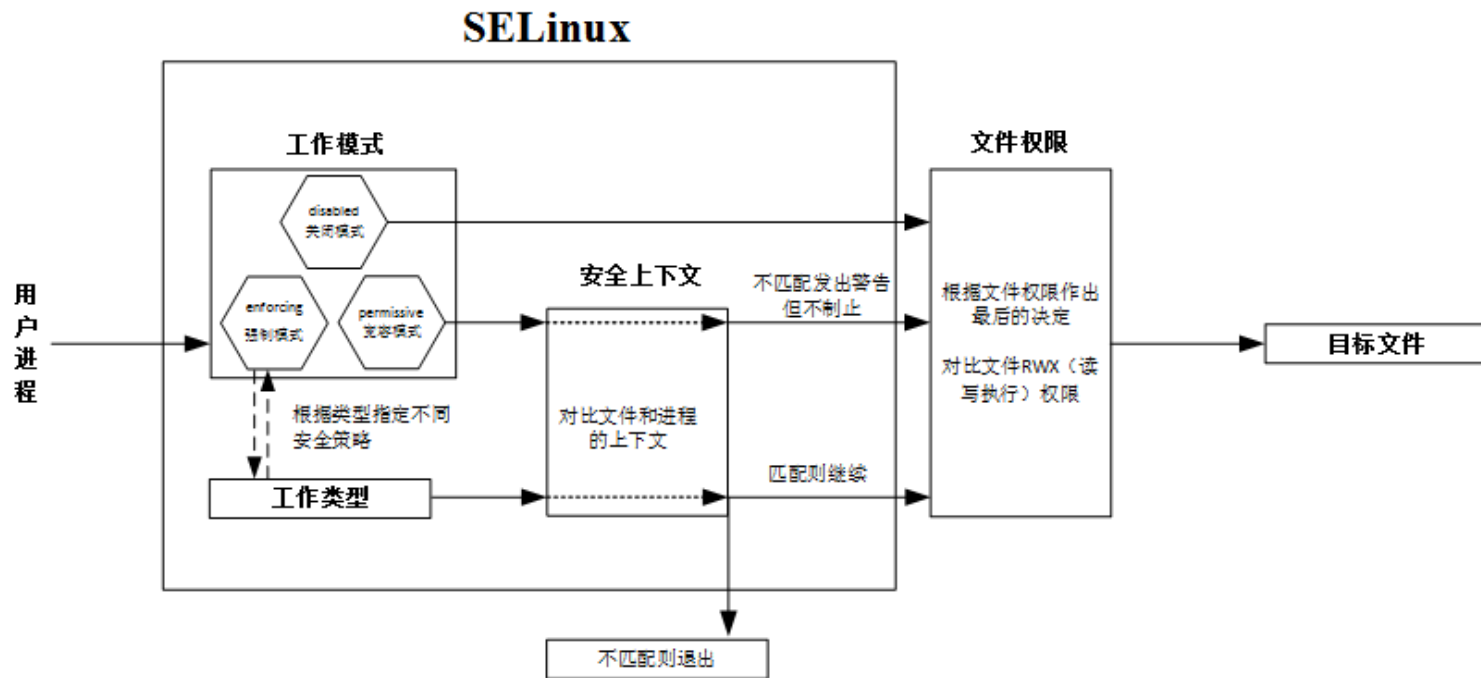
SELinux

用户进程

工作模式

disabled
关闭模式

enforcing
强制模式

permissive
宽容模式

根据类型指定不同安全策略

工作类型

安全上下文

对比文件和进程的上下文

不匹配发出警告但不制止

匹配则继续

不匹配则退出

文件权限

根据文件权限作出最后的决定

对比文件RWX（读写执行）权限

目标文件